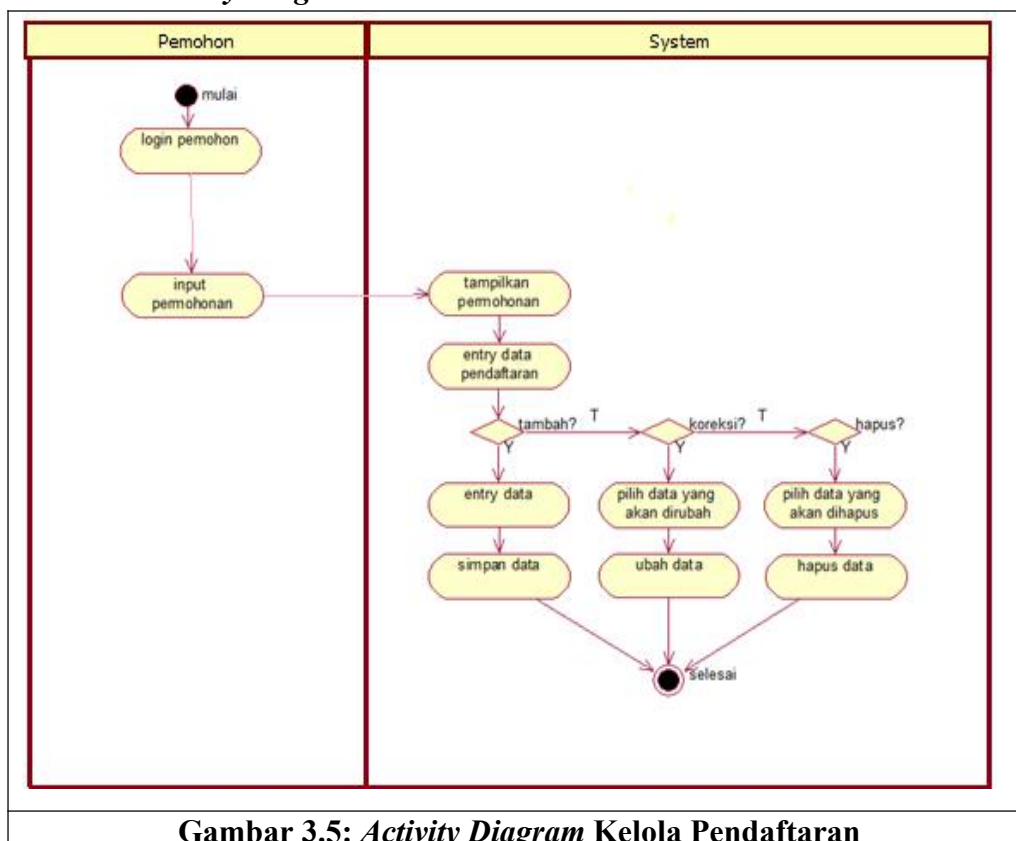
Pemohon

System

mulai

login pemohon

input permohonan

tampilkan permohonan

entry data pendaftaran

tambah?

T

Y

koreksi?

T

Y

hapus?

Y

entry data

pilih data yang akan dirubah

pilih data yang akan dihapus

simpan data

ubah data

hapus data

selesai

**Gambar 3.5:** ***Activity Diagram*** **Kelola Pendaftaran**